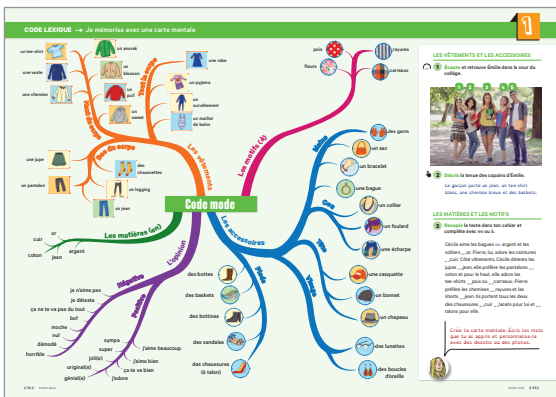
CODE LEXIQUE → Je mémorise avec une carte mentale

1

Code mode

Les vêtements

Haut du corps
un anorak
un blouson
un pull
un sweat
une robe
un pyjama
un survêtement
un maillot de bain

Haut du corps
un tee-shirt
une veste
une chemise

Bas du corps
une jupe
un pantalon
des chaussettes
un legging
un jean

Les motifs (à)
pois
fleurs
rayures
carreaux

Les matières (en)
or
cuir
argent
coton
jean

L'opinion
Négative
je n'aime pas
je déteste
ça ne te va pas du tout
bof
moche
nul
démodé
horrible

Positive
sympa
super
joli(e)
original(e)
génial(e)
j'aime beaucoup
j'aime bien
ça te va bien
j'adore

Pieds
des bottes
des baskets
des bottines
des sandales
des chaussures (à talon)

Les accessoires
Mains
des gants
un sac
un bracelet
une bague

Cou
un collier
un foulard
une écharpe

Tête
une casquette
un bonnet
un chapeau

Visage
des lunettes
des boucles d'oreille

LES VÊTEMENTS ET LES ACCESSOIRES

1 Écoute et retrouve Émilie dans la cour du collège.

2 Décris la tenue des copains d'Émilie.
Le garçon porte un jean, un tee-shirt blanc, une chemise bleue et des baskets.

LES MATIÈRES ET LES MOTIFS

3 Recopie le texte dans ton cahier et complète avec en ou à.

Cécile aime les bagues __ argent et les colliers __ or. Pierre, lui, adore les ceintures __ cuir. Côté vêtements, Cécile déteste les jupes __ jean, elle préfère les pantalons __ coton et pour le haut, elle adore les tee-shirts __ pois ou __ carreaux. Pierre préfère les chemises __ rayures et les shorts __ jean. Ils portent tous les deux des chaussures __ cuir : __ lacets pour lui et __ talons pour elle.

Crée ta carte mentale. Écris les mots que tu as appris et personnalise-la avec des dessins ou des photos.

p. 18-2
p. 18-3